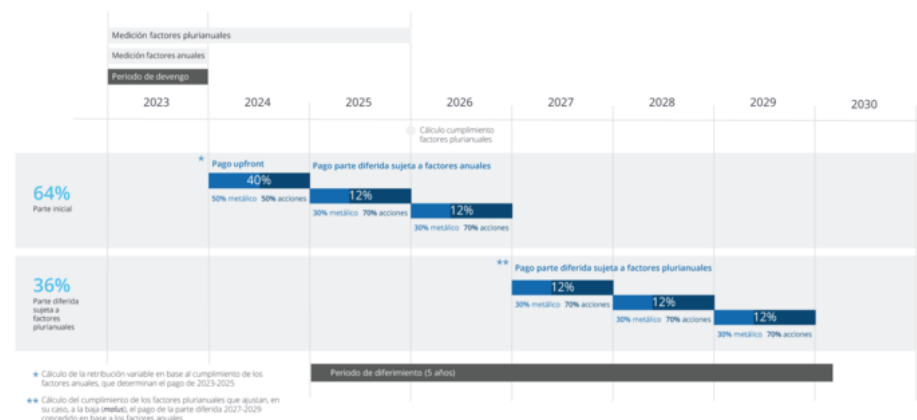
Medición factores plurianuales

Medición factores anuales

Periodo de devengo

2023 2024 2025 2026 2027 2028 2029 2030

Cálculo cumplimiento factores plurianuales

64%
Parte inicial

*
Pago upfront
40%
50% metálico 50% acciones

Pago parte diferida sujeta a factores anuales
12%
30% metálico 70% acciones
12%
30% metálico 70% acciones

36%
Parte diferida sujeta a factores plurianuales

**
Pago parte diferida sujeta a factores plurianuales
12%
30% metálico 70% acciones
12%
30% metálico 70% acciones
12%
30% metálico 70% acciones

* Cálculo de la retribución variable en base al cumplimiento de los factores anuales, que determinan el pago de 2023-2025

** Cálculo del cumplimiento de los factores plurianuales que ajustan, en su caso, a la baja (malus), el pago de la parte diferida 2027-2029 concedido en base a los factores anuales

Periodo de diferimiento (5 años)